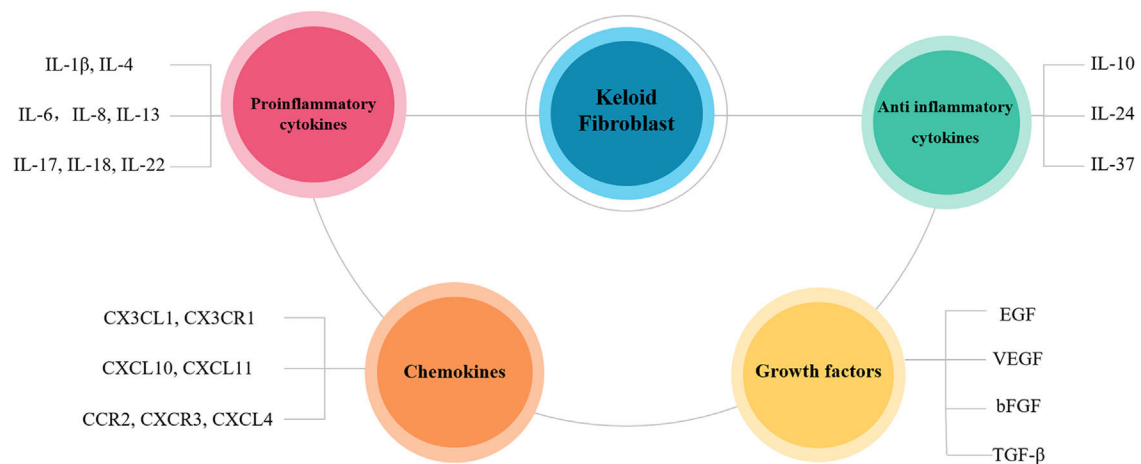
IL-1β, IL-4

IL-6， IL-8, IL-13

IL-17, IL-18, IL-22

Proinflammatory cytokines

Keloid Fibroblast

Anti inflammatory cytokines

IL-10

IL-24

IL-37

CX3CL1, CX3CR1

CXCL10, CXCL11

CCR2, CXCR3, CXCL4

Chemokines

Growth factors

EGF

VEGF

bFGF

TGF-β